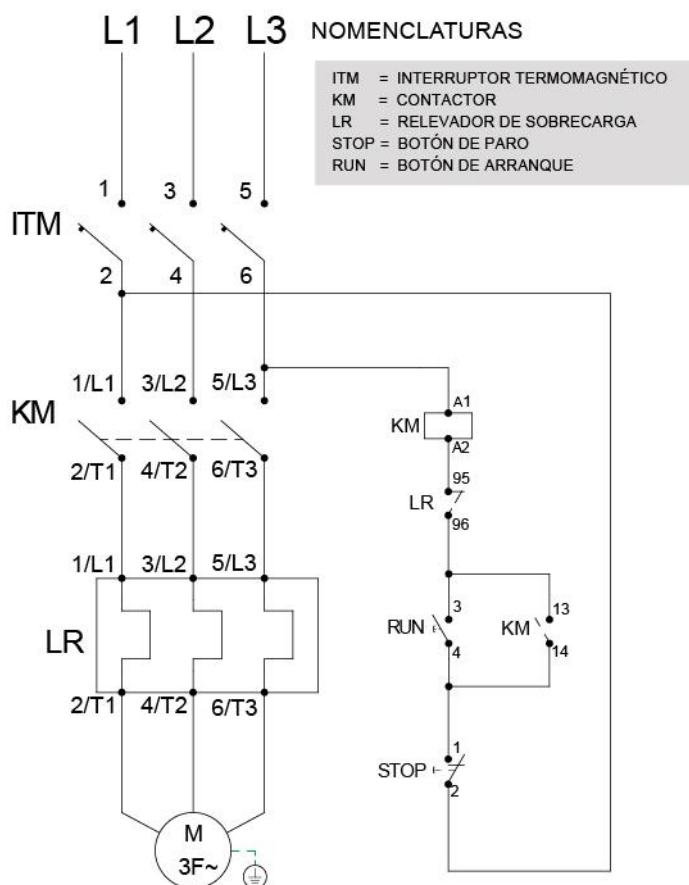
L1 L2 L3

NOMENCLATURAS

ITM = INTERRUPTOR TERMOMAGNÉTICO
KM = CONTACTOR
LR = RELEVADOR DE SOBRECARGA
STOP = BOTÓN DE PARO
RUN = BOTÓN DE ARRANQUE

1 3 5

ITM

2 4 6

1/L1 3/L2 5/L3

KM

2/T1 4/T2 6/T3

1/L1 3/L2 5/L3

LR

2/T1 4/T2 6/T3

M
3F~

A1
KM
A2

95
LR
96

3
RUN
4

13
KM
14

1
STOP
2